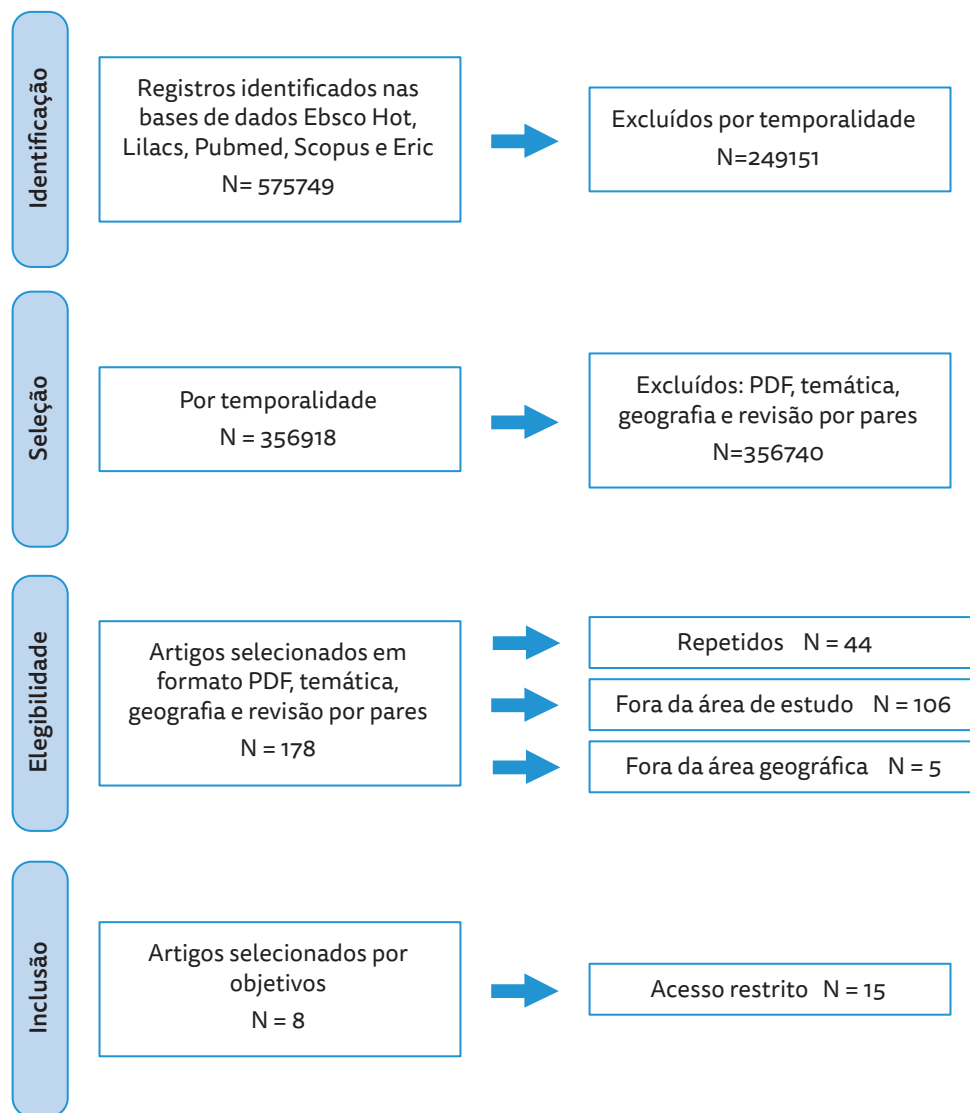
Identificação

Registros identificados nas bases de dados Ebsco Hot, Lilacs, Pubmed, Scopus e Eric
N= 575749

Excluídos por temporalidade
N=249151

Seleção

Por temporalidade
N = 356918

Excluídos: PDF, temática, geografia e revisão por pares
N=356740

Elegibilidade

Artigos selecionados em formato PDF, temática, geografia e revisão por pares
N = 178

Repetidos N = 44

Fora da área de estudo N = 106

Fora da área geográfica N = 5

Inclusão

Artigos selecionados por objetivos
N = 8

Acesso restrito N = 15